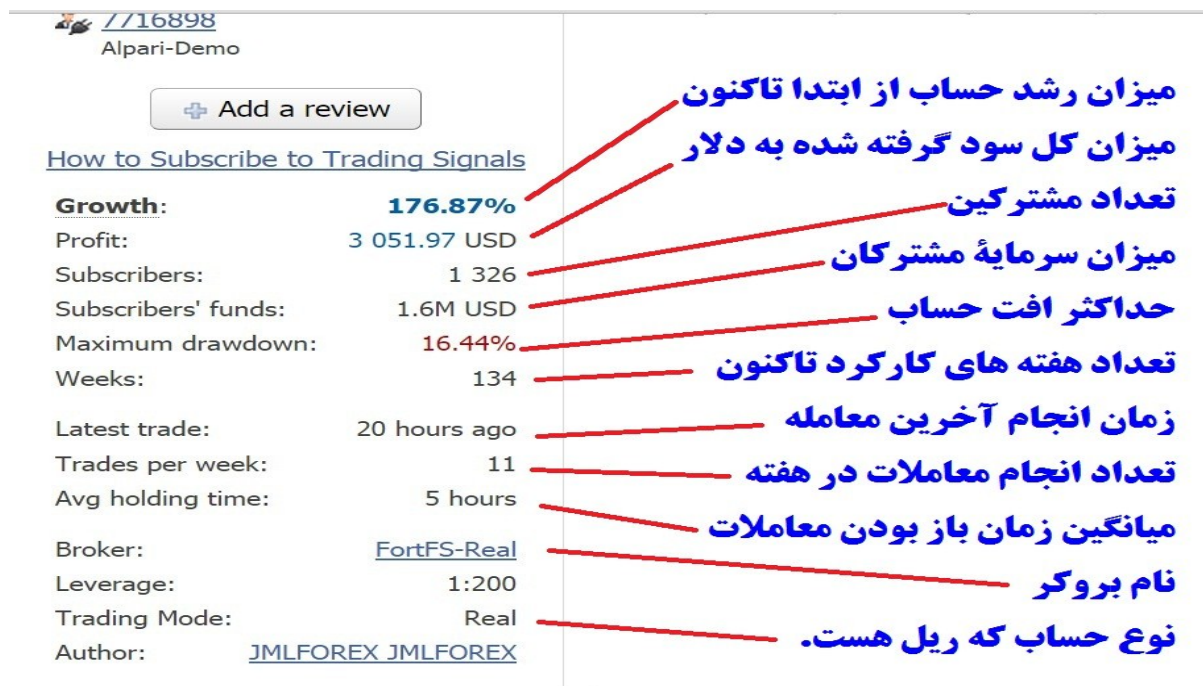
7716898
Alpari-Demo

Add a review

How to Subscribe to Trading Signals

| | |
|---|---|
| Growth: | 176.87% |
| Profit: | 3 051.97 USD |
| Subscribers: | 1 326 |
| Subscribers' funds: | 1.6M USD |
| Maximum drawdown: | 16.44% |
| Weeks: | 134 |
| Latest trade: | 20 hours ago |
| Trades per week: | 11 |
| Avg holding time: | 5 hours |
| Broker: | FortFS-Real |
| Leverage: | 1:200 |
| Trading Mode: | Real |
| Author: | JMLFOREX JMLFOREX |

میزان رشد حساب از ابتدا تاکنون
میزان کل سود گرفته شده به دلار
تعداد مشترکین
میزان سرمایهٔ مشترکان
حداکثر افت حساب
تعداد هفته های کارکرد تاکنون
زمان انجام آخرین معامله
تعداد انجام معاملات در هفته
میانگین زمان باز بودن معاملات
نام بروکر
نوع حساب که ریل هست.